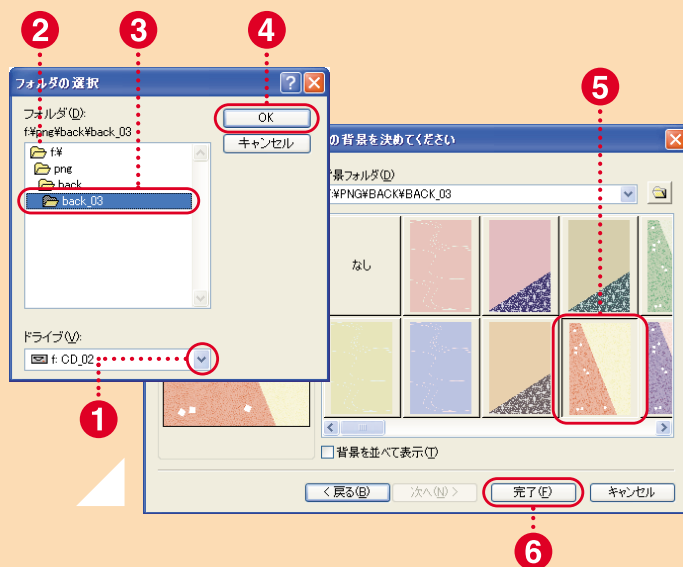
2
3
4
5
フォルダの選択
?
フォルダ(D):
f:¥png¥back¥back_03
OK
キャンセル
f:¥
png
back
back_03
ドライブ(V):
f: CD_02
1
の背景を決めてください
背景フォルダ(D)
F:¥PNG¥BACK¥BACK_03
なし
背景を並べて表示(T)
< 戻る(B)
次へ(N) >
完了(F)
キャンセル
6